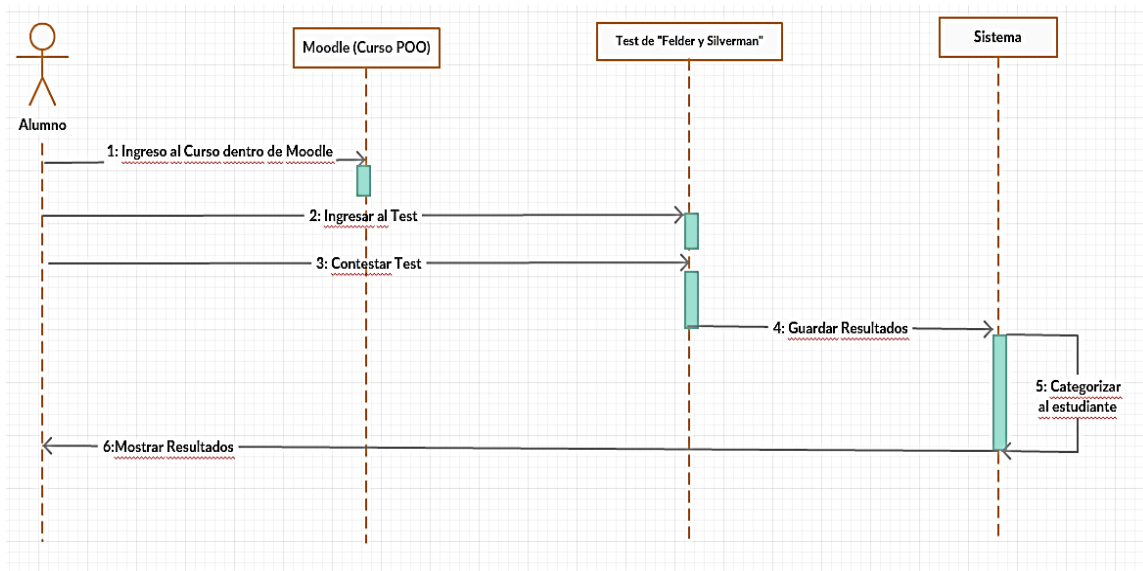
Alumno

Moodle (Curso POO)

Test de "Felder y Silverman"

Sistema

1: Ingreso al Curso dentro de Moodle

2: Ingresar al Test

3: Contestar Test

4: Guardar Resultados

5: Categorizar al estudiante

6:Mostrar Resultados